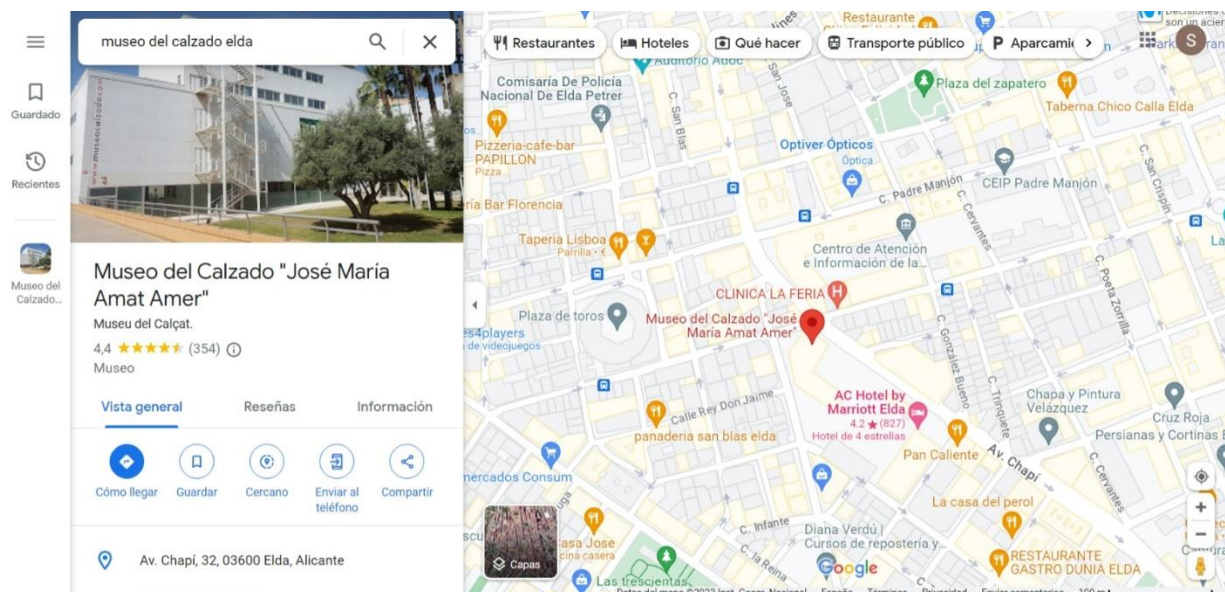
Guardado

Recientes

Museo del Calzado...

museo del calzado elda

www.museocalzado.com

Museo del Calzado "José María Amat Amer"

Museu del Calçat.

4,4 ★★★★★ (354) ⓘ

Museo

Vista general | Reseñas | Información

Cómo llegar | Guardar | Cercano | Enviar al teléfono | Compartir

Av. Chapí, 32, 03600 Elda, Alicante

Restaurantes | Hoteles | Qué hacer | Transporte público | P Aparcami

Restaurante

Auditorio Adoc

Comisaría De Policía Nacional De Elda Petrer

C. San Blas

San José

Plaza del zapatero

Taberna Chico Calla Elda

Pizzeria-cafe-bar PAPILLON Pizza

Optiver Ópticos Óptica

ría Bar Florencia

C. Padre Manjón

CEIP Padre Manjón

C. San Crispín

C. Cervantes

Tapería Lisboa Parrilla

Centro de Atención e Información de la...

CLINICA LA FERIA

C. Poeta Zorrilla

Plaza de toros

es4players de videojuegos

Museo del Calzado "José María Amat Amer"

C. González Bueno

C. Tinquete

Chapa y Pintura Velázquez

Calle Rey Don Jaime

AC Hotel by Marriott Elda 4.2 ★ (827) Hotel de 4 estrellas

Cruz Roja

Persianas y Cortinas E

panaderia san blas elda

Av. Chapí

Pan Caliente

C. Cervantes

mercados Consum

La casa del perol

C. Infante

Diana Verdú | Cursos de repostería y...

Capas

asa Jose cina casera

C. la Reina

Google

RESTAURANTE GASTRO DUNIA ELDA

Las trescientas

Datos del mapa ©2023 Inst. Geogr. Nacional   España   Términos   Privacidad   Enviar comentarios   100 m